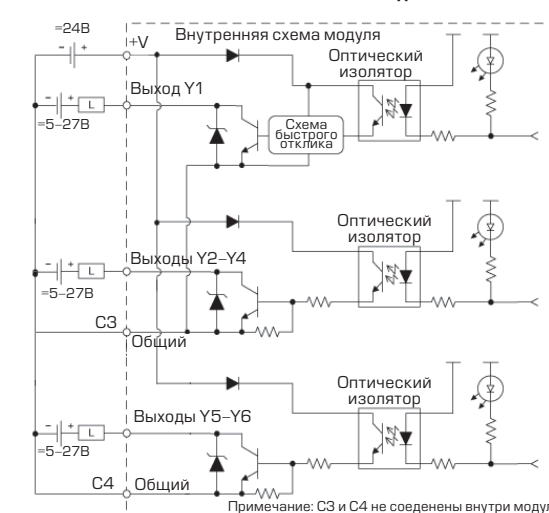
=24В
- +
+V
Внутренняя схема модуля
Оптический изолятор
- +
L
Выход Y1
=5–27В
Схема быстрого отклика
Оптический изолятор
- +
L
Выходы Y2–Y4
=5–27В
C3
Общий
Оптический изолятор
- +
L
Выходы Y5–Y6
=5–27В
C4
Общий
Примечание: C3 и C4 не соеденены внутри моду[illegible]